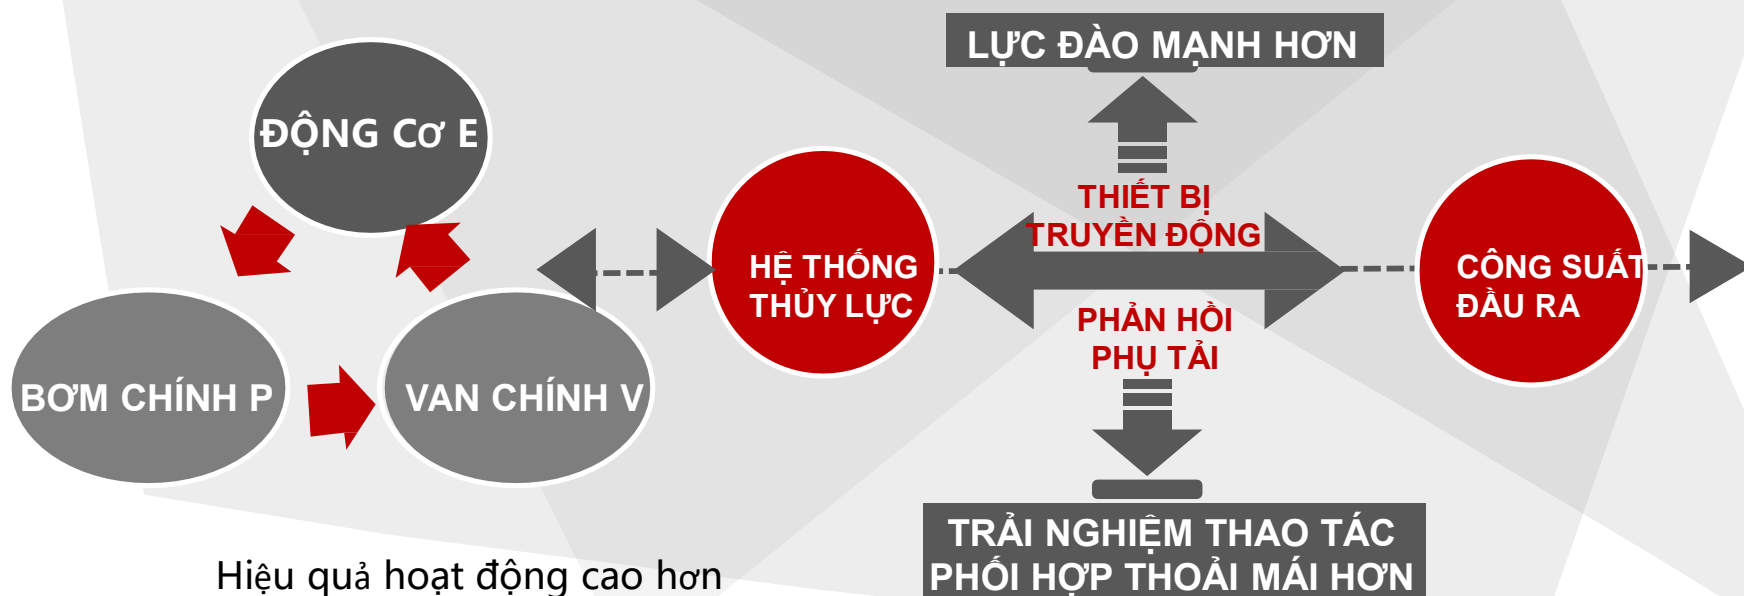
LỰC ĐÀO MẠNH HƠN

ĐỘNG CƠ E

BƠM CHÍNH P

VAN CHÍNH V

HỆ THỐNG THỦY LỰC

THIẾT BỊ TRUYỀN ĐỘNG

PHẢN HỒI PHỤ TẢI

CÔNG SUẤT ĐẦU RA

Hiệu quả hoạt động cao hơn

TRẢI NGHIỆM THAO TÁC PHỐI HỢP THOẢI MÁI HƠN